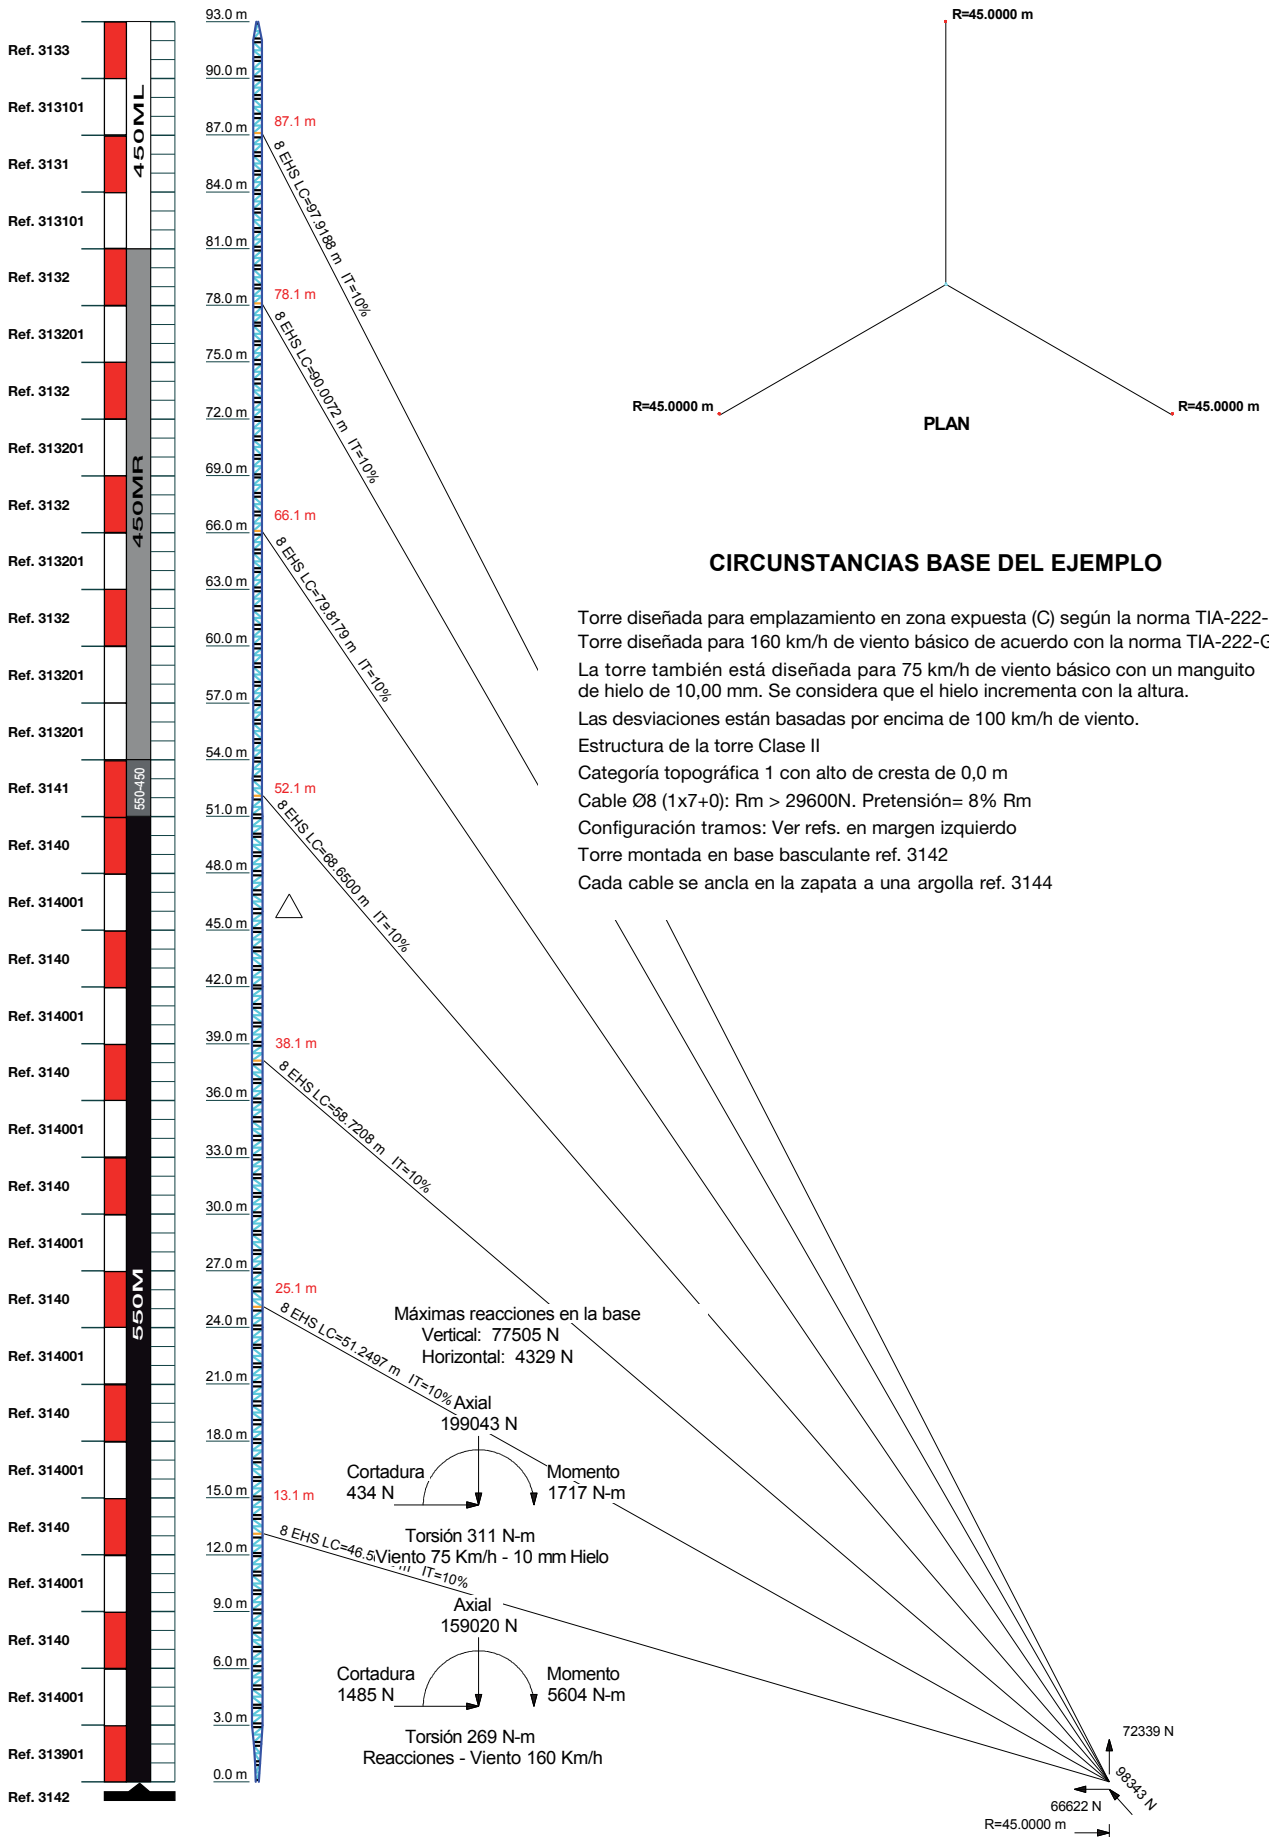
Ref. 3133
Ref. 313101
Ref. 3131
Ref. 313101
Ref. 3132
Ref. 313201
Ref. 3132
Ref. 313201
Ref. 3132
Ref. 313201
Ref. 3132
Ref. 313201
Ref. 313201
Ref. 3141
Ref. 3140
Ref. 314001
Ref. 3140
Ref. 314001
Ref. 3140
Ref. 314001
Ref. 3140
Ref. 314001
Ref. 3140
Ref. 314001
Ref. 3140
Ref. 314001
Ref. 3140
Ref. 314001
Ref. 3140
Ref. 314001
Ref. 313901
Ref. 3142

450ML
450MR
550-450
550M

93.0 m
90.0 m
87.0 m
84.0 m
81.0 m
78.0 m
75.0 m
72.0 m
69.0 m
66.0 m
63.0 m
60.0 m
57.0 m
54.0 m
51.0 m
48.0 m
45.0 m
42.0 m
39.0 m
36.0 m
33.0 m
30.0 m
27.0 m
24.0 m
21.0 m
18.0 m
15.0 m
12.0 m
9.0 m
6.0 m
3.0 m
0.0 m

87.1 m
8 EHS LC=97.9188 m IT=10%
78.1 m
8 EHS LC=90.0072 m IT=10%
66.1 m
8 EHS LC=79.8179 m IT=10%
52.1 m
8 EHS LC=68.6500 m IT=10%
38.1 m
8 EHS LC=58.7208 m IT=10%
25.1 m
8 EHS LC=51.2497 m IT=10%
13.1 m
8 EHS LC=46.5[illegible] IT=10%

R=45.0000 m
R=45.0000 m
R=45.0000 m
PLAN

CIRCUNSTANCIAS BASE DEL EJEMPLO

Torre diseñada para emplazamiento en zona expuesta (C) según la norma TIA-222-
Torre diseñada para 160 km/h de viento básico de acuerdo con la norma TIA-222-G
La torre también está diseñada para 75 km/h de viento básico con un manguito de hielo de 10,00 mm. Se considera que el hielo incrementa con la altura.
Las desviaciones están basadas por encima de 100 km/h de viento.
Estructura de la torre Clase II
Categoría topográfica 1 con alto de cresta de 0,0 m
Cable Ø8 (1x7+0): Rm > 29600N. Pretensión= 8% Rm
Configuración tramos: Ver refs. en margen izquierdo
Torre montada en base basculante ref. 3142
Cada cable se ancla en la zapata a una argolla ref. 3144

Máximas reacciones en la base
Vertical: 77505 N
Horizontal: 4329 N

Axial
199043 N
Cortadura
434 N
Momento
1717 N-m
Torsión 311 N-m
Viento 75 Km/h - 10 mm Hielo

Axial
159020 N
Cortadura
1485 N
Momento
5604 N-m
Torsión 269 N-m
Reacciones - Viento 160 Km/h

72339 N
98343 N
66622 N
R=45.0000 m